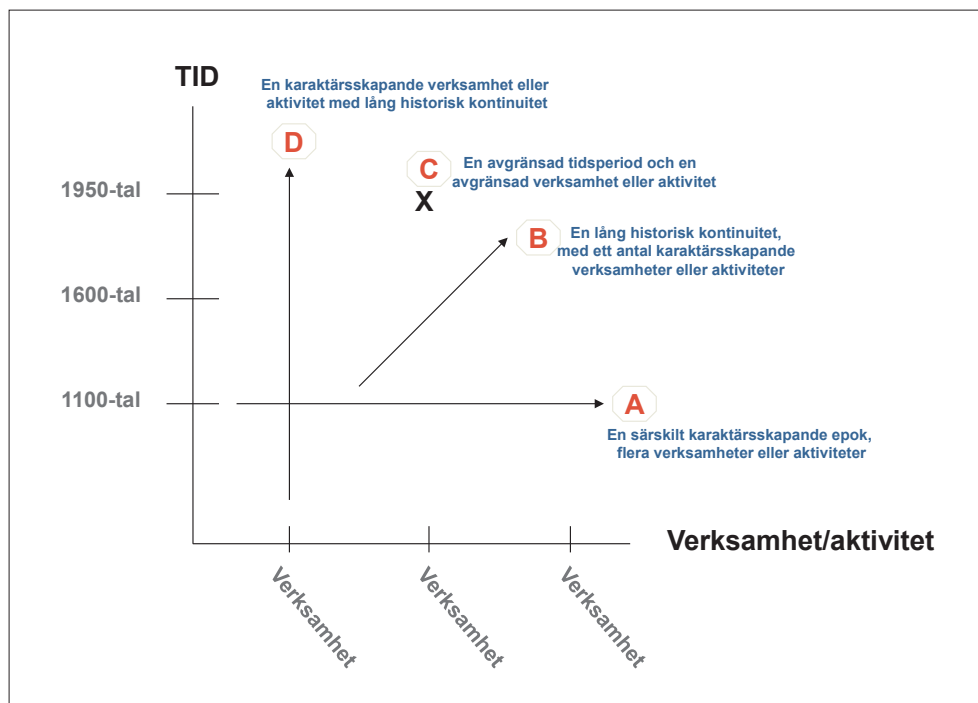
TID

En karaktärsskapande verksamhet eller aktivitet med lång historisk kontinuitet

D

C

En avgränsad tidsperiod och en avgränsad verksamhet eller aktivitet

X

1950-tal

B

En lång historisk kontinuitet, med ett antal karaktärsskapande verksamheter eller aktiviteter

1600-tal

1100-tal

A

En särskilt karaktärsskapande epok, flera verksamheter eller aktiviteter

Verksamhet/aktivitet

Verksamhet

Verksamhet

Verksamhet